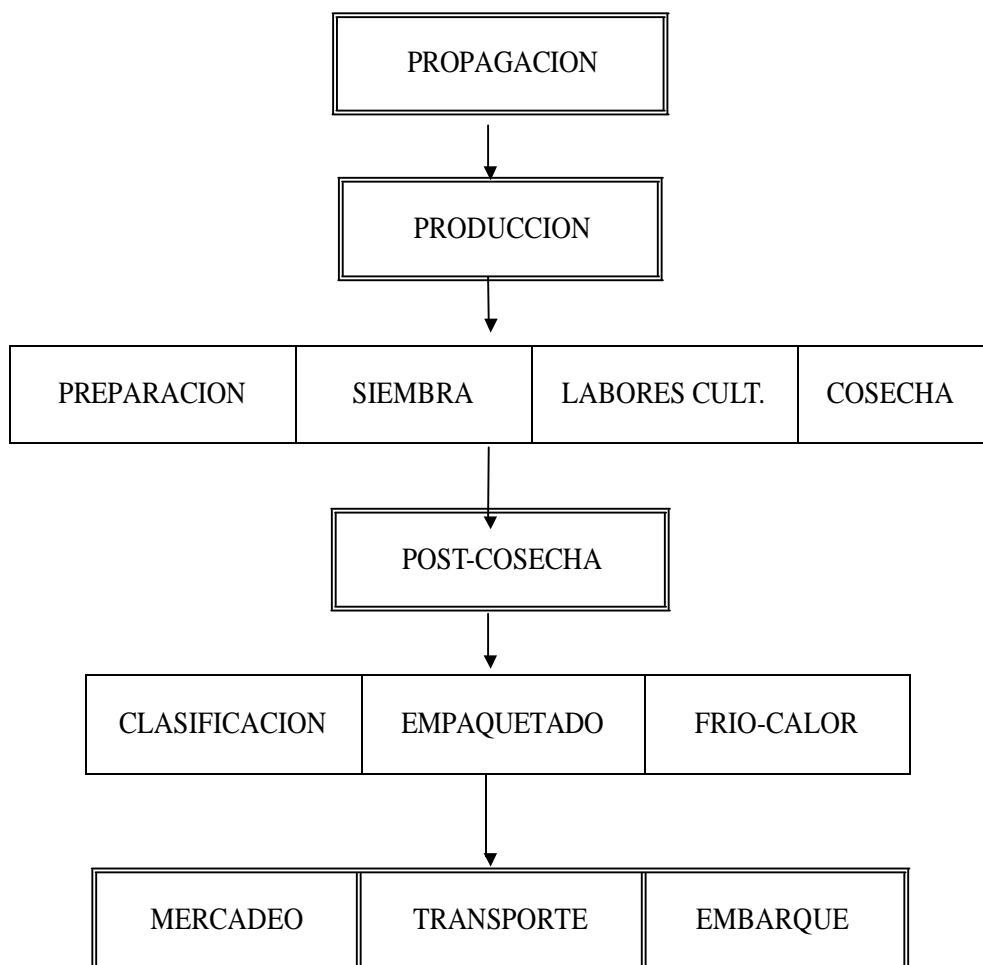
PROPAGACION

PRODUCCION

| PREPARACION | SIEMBRA | LABORES CULT. | COSECHA |
|---|---|---|---|

POST-COSECHA

| CLASIFICACION | EMPAQUETADO | FRIO-CALOR |
|---|---|---|

| MERCADEO | TRANSPORTE | EMBARQUE |
|---|---|---|